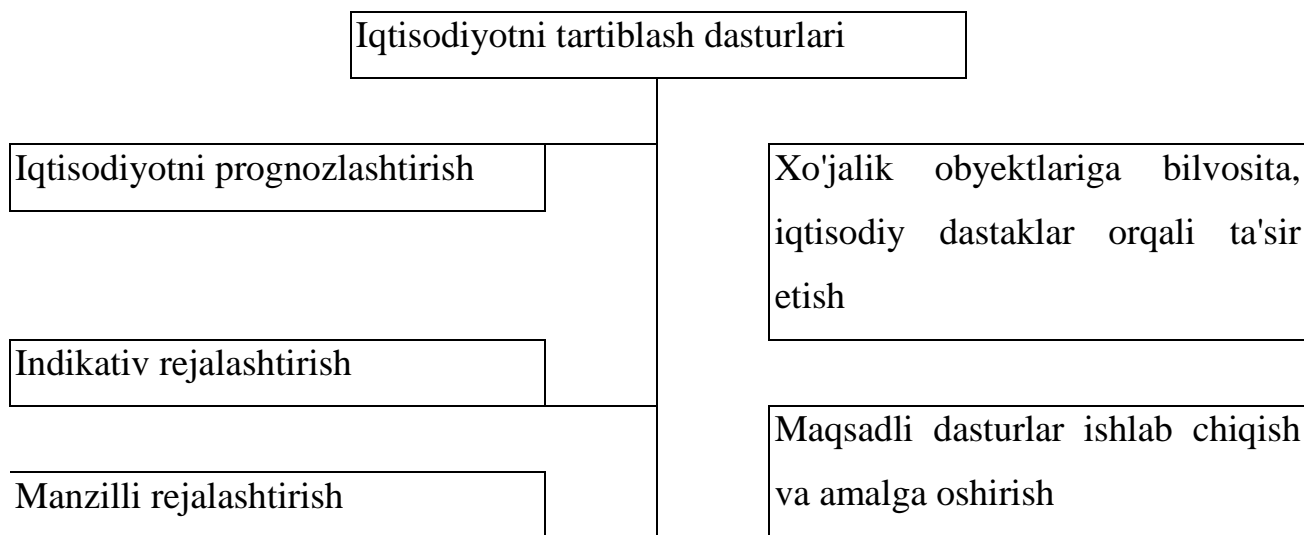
Iqtisodiyotni tartiblash dasturlari

Iqtisodiyotni prognozlashtirish

Indikativ rejalashtirish

Manzilli rejalashtirish

Xo'jalik obyektlariga bilvosita, iqtisodiy dastaklar orqali ta'sir etish

Maqsadli dasturlar ishlab chiqish va amalga oshirish